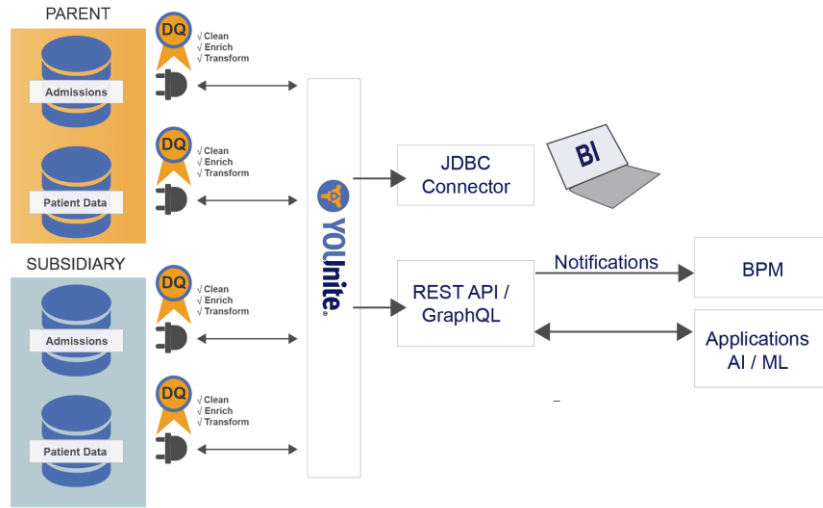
PARENT

Admissions

Patient Data

SUBSIDIARY

Admissions

Patient Data

DQ
√ Clean
√ Enrich
√ Transform

DQ
√ Clean
√ Enrich
√ Transform

DQ
√ Clean
√ Enrich
√ Transform

DQ
√ Clean
√ Enrich
√ Transform

YOUnite®

JDBC Connector

BI

REST API / GraphQL

Notifications

BPM

Applications AI / ML